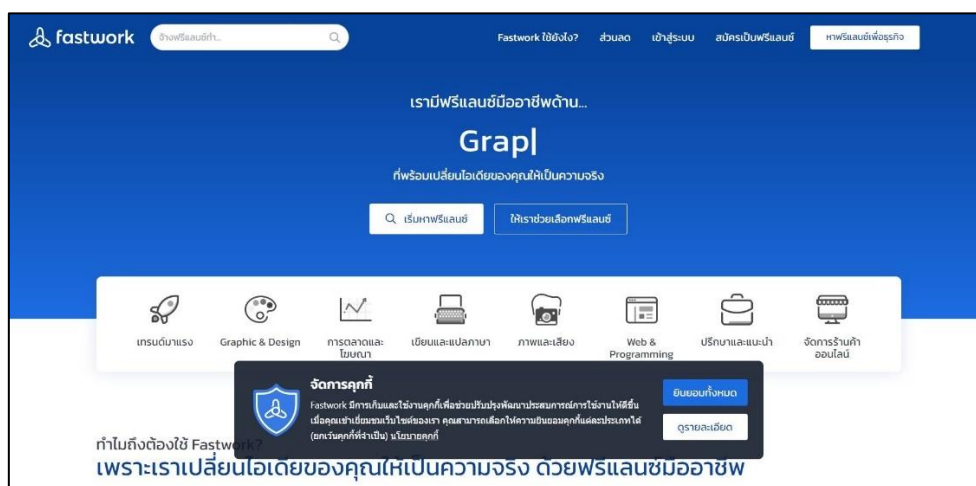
fastwork จ้างฟรีแลนซ์ทำ...

Fastwork ใช้ยังไง? ส่วนลด เข้าสู่ระบบ สมัครเป็นฟรีแลนซ์ หาฟรีแลนซ์เพื่อธุรกิจ

เรามีฟรีแลนซ์มืออาชีพด้าน...

Grap|

ที่พร้อมเปลี่ยนไอเดียของคุณให้เป็นความจริง

เริ่มหาฟรีแลนซ์ ให้เราช่วยเลือกฟรีแลนซ์

เทรนด์มาแรง Graphic & Design การตลาดและโฆษณา เขียนและแปลภาษา ภาพและเสียง Web & Programming ปรึกษาและแนะนำ จัดการร้านค้าออนไลน์

จัดการคุกกี้

Fastwork มีการเก็บและใช้งานคุกกี้เพื่อช่วยปรับปรุงพัฒนาประสบการณ์การใช้งานให้ดีขึ้น เมื่อคุณเข้าเยี่ยมชมเว็บไซต์ของเรา คุณสามารถเลือกให้ความยินยอมคุกกี้แต่ละประเภทได้ (ยกเว้นคุกกี้ที่จำเป็น) นโยบายคุกกี้

ยินยอมทั้งหมด

ดูรายละเอียด

ทำไมถึงต้องใช้ Fastwork?

เพราะเราเปลี่ยนไอเดียของคุณให้เป็นความจริง ด้วยฟรีแลนซ์มืออาชีพ